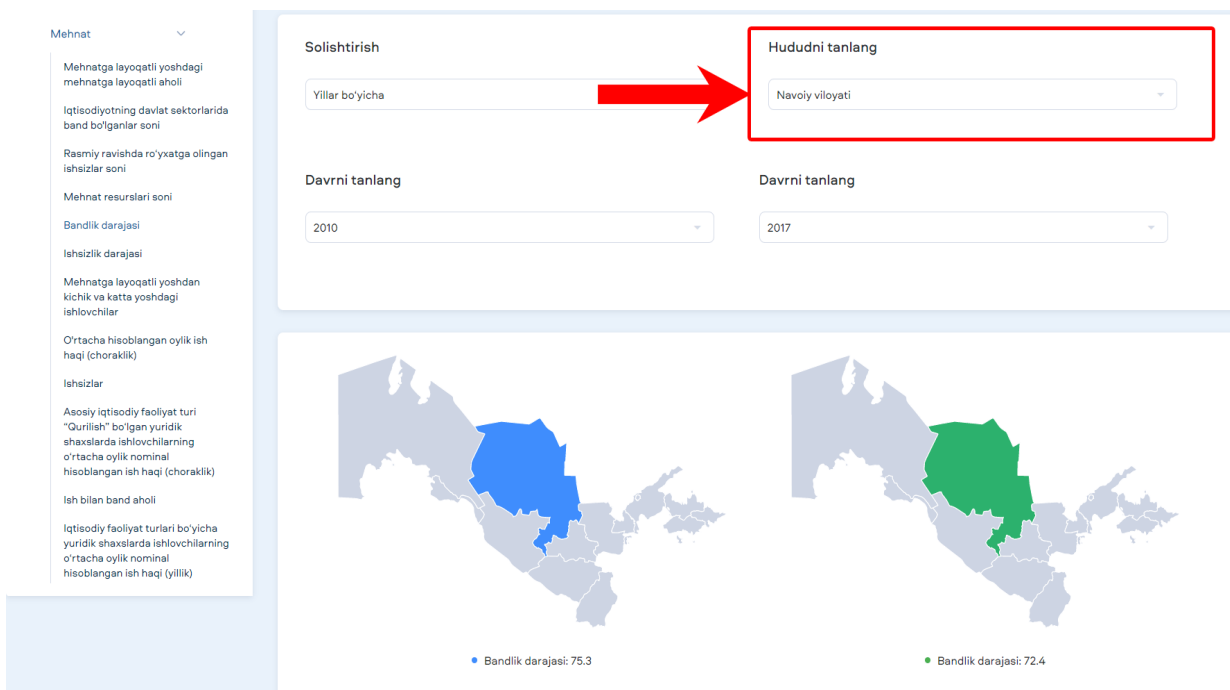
Mehnat

Mehnatga layoqatli yoshdagi mehnatga layoqatli aholi

Iqtisodiyotning davlat sektorlarida band bo'lganlar soni

Rasmiy ravishda ro'yxatga olingan ishsizlar soni

Mehnat resurslari soni

Bandlik darajasi

Ishsizlik darajasi

Mehnatga layoqatli yoshdan kichik va katta yoshdagi ishlovchilar

O'rtacha hisoblangan oylik ish haqi (choraklik)

Ishsizlar

Asosiy iqtisodiy faoliyat turi "Qurilish" bo'lgan yuridik shaxslarda ishlovchilarning o'rtacha oylik nominal hisoblangan ish haqi (choraklik)

Ish bilan band aholi

Iqtisodiy faoliyat turlari bo'yicha yuridik shaxslarda ishlovchilarning o'rtacha oylik nominal hisoblangan ish haqi (yillik)

Solishtirish

Yillar bo'yicha

Hududni tanlang

Navoiy viloyati

Davrni tanlang

2010

Davrni tanlang

2017

Bandlik darajasi: 75.3

Bandlik darajasi: 72.4